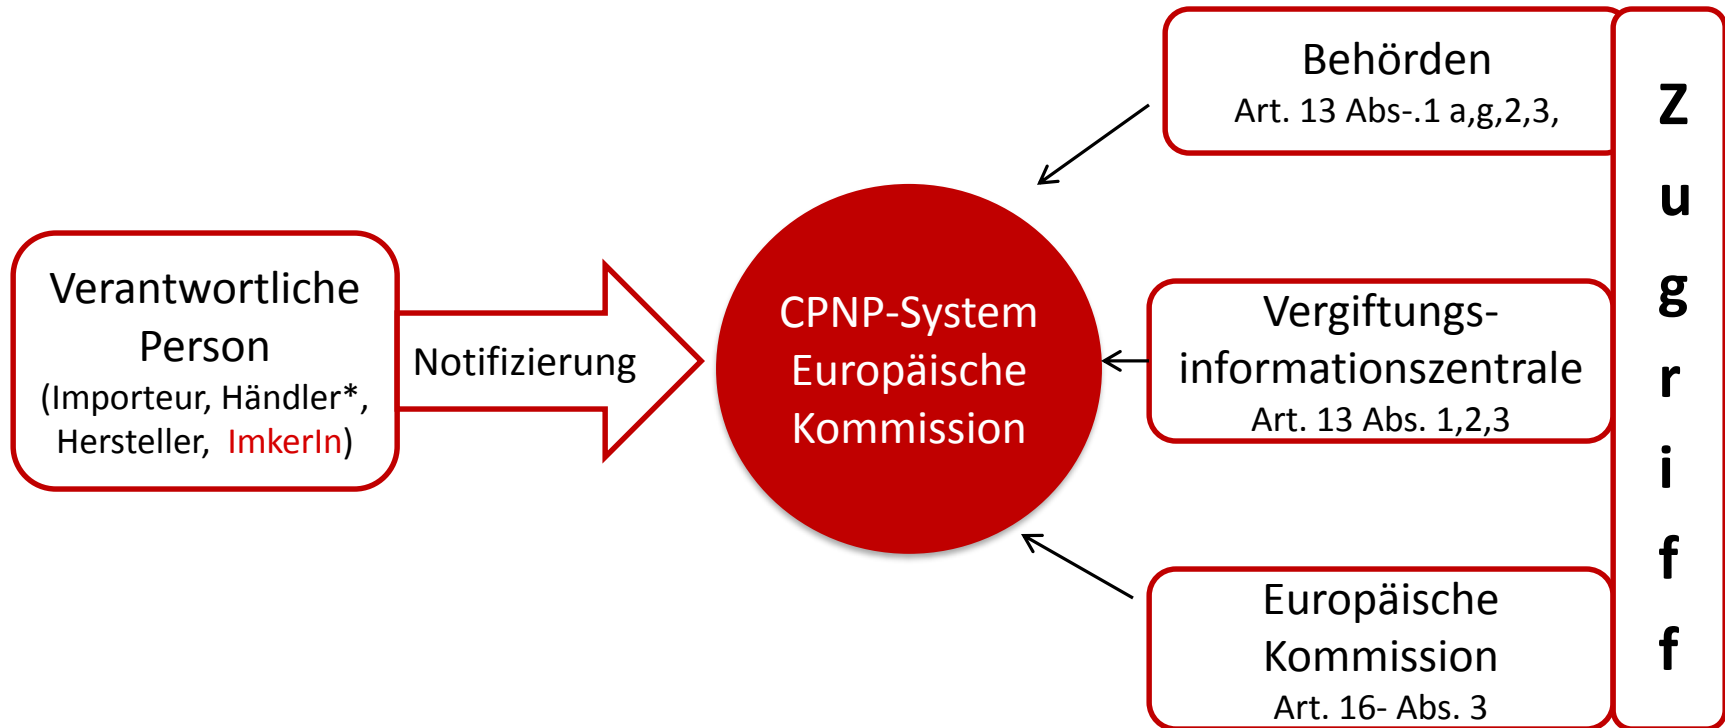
Verantwortliche Person
(Importeur, Händler*, Hersteller, ImkerIn)

Notifizierung

CPNP-System Europäische Kommission

Behörden
Art. 13 Abs-.1 a,g,2,3,

Vergiftungs-informationszentrale
Art. 13 Abs. 1,2,3

Europäische Kommission
Art. 16- Abs. 3

Zugriff